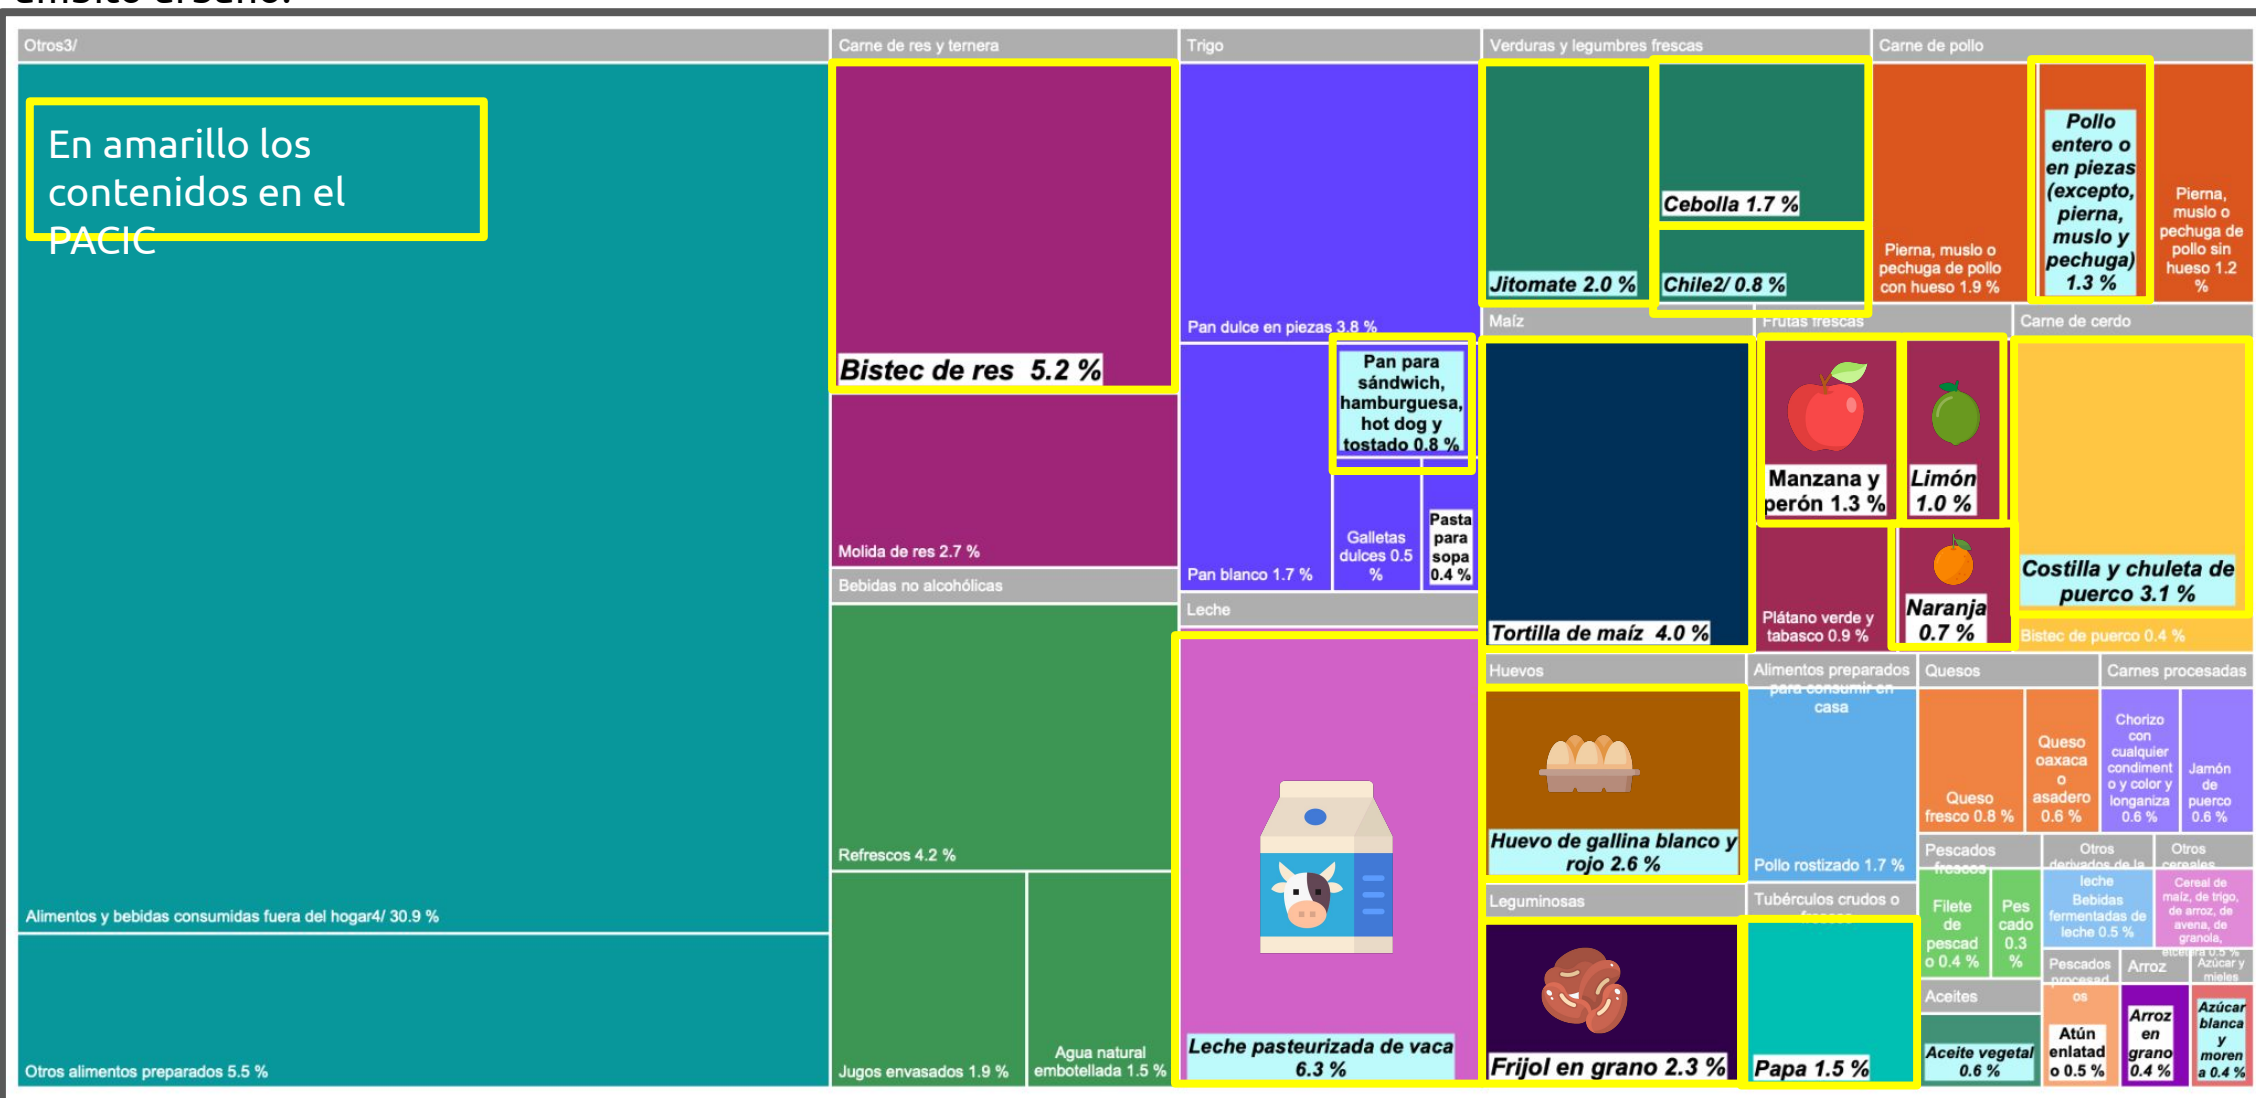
Otros3/

En amarillo los contenidos en el PACIC

Alimentos y bebidas consumidas fuera del hogar4/ 30.9 %

Otros alimentos preparados 5.5 %

Carne de res y ternera

Bistec de res 5.2 %

Molida de res 2.7 %

Bebidas no alcohólicas

Refrescos 4.2 %

Jugos envasados 1.9 %

Agua natural embotellada 1.5 %

Trigo

Pan dulce en piezas 3.8 %

Pan para sándwich, hamburguesa, hot dog y tostado 0.8 %

Pan blanco 1.7 %

Galletas dulces 0.5 %

Pasta para sopa 0.4 %

Leche

Leche pasteurizada de vaca 6.3 %

Verduras y legumbres frescas

Jitomate 2.0 %

Cebolla 1.7 %

Chile2/ 0.8 %

Maíz

Tortilla de maíz 4.0 %

Frutas frescas

Manzana y perón 1.3 %

Limón 1.0 %

Plátano verde y tabasco 0.9 %

Naranja 0.7 %

Huevos

Huevo de gallina blanco y rojo 2.6 %

Leguminosas

Frijol en grano 2.3 %

Alimentos preparados para consumir en casa

Pollo rostizado 1.7 %

Tubérculos crudos o frescos

Papa 1.5 %

Carne de pollo

Pierna, muslo o pechuga de pollo con hueso 1.9 %

Pollo entero o en piezas (excepto, pierna, muslo y pechuga) 1.3 %

Pierna, muslo o pechuga de pollo sin hueso 1.2 %

Carne de cerdo

Costilla y chuleta de puerco 3.1 %

Bistec de puerco 0.4 %

Quesos

Queso fresco 0.8 %

Queso oaxaca o asadero 0.6 %

Carnes procesadas

Chorizo con cualquier condiment o y color y longaniza 0.6 %

Jamón de puerco 0.6 %

Pescados frescos

Filete de pescad o 0.4 %

Pescado 0.3 %

Otros derivados de la leche

Bebidas fermentadas de leche 0.5 %

Otros cereales

Cereal de maíz, de trigo, de arroz, de avena, de granola, etcétera 0.5 %

Pescados procesados

Atún enlatado 0.5 %

Arroz

Arroz en grano 0.4 %

Azúcar y mieles

Azúcar blanca y morena 0.4 %

Aceites

Aceite vegetal 0.6 %